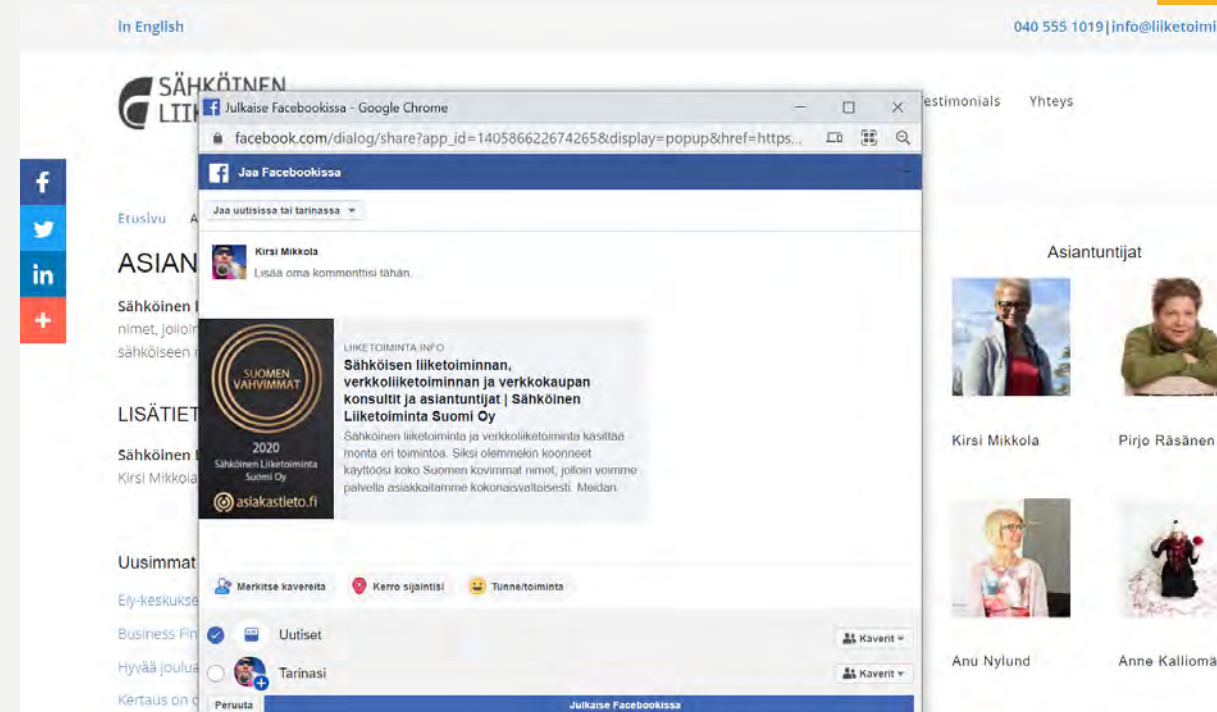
In English

040 555 1019|info@liiketoimi

SÄHKÖINEN LIIK

estimonials Yhteys

Julkaise Facebookissa - Google Chrome

facebook.com/dialog/share?app_id=140586622674265&display=popup&href=https...

Jaa Facebookissa

Jaa uutisissa tai tarinassa

Kirsi Mikkola

Lisää oma kommenttisi tähän...

SUOMEN VAHVIMMAT 2020 Sähköinen Liiketoiminta Suomi Oy

asiakastieto.fi

LIIKETOIMINTA.INFO

Sähköisen liiketoiminnan, verkkoliiketoiminnan ja verkkokaupan konsultit ja asiantuntijat | Sähköinen Liiketoiminta Suomi Oy

Sähköinen liiketoiminta ja verkkoliiketoiminta kasittaa monta eri toimintoa. Siksi olemmekin koonneet käyttöösi koko Suomen kovimmat nimet, jolloin voimme palvella asiakkaitamme kokonaisvaltaisesti. Meidän...

Merkitse kavereita

Kerro sijaintisi

Tunne/toiminta

Uutiset

Kaverit

Tarinasi

Kaverit

Peruuta

Julkaise Facebookissa

Etusivu A

ASIAN

Sähköinen L nimet, jolloin sähköiseen

LISÄTIET

Sähköinen L Kirsi Mikkola

Uusimmat

Ely-keskukse

Business Fin

Hyvää joulua

Kertaus on o

Asiantuntijat

Kirsi Mikkola

Pirjo Räsänen

Anu Nylund

Anne Kalliomä